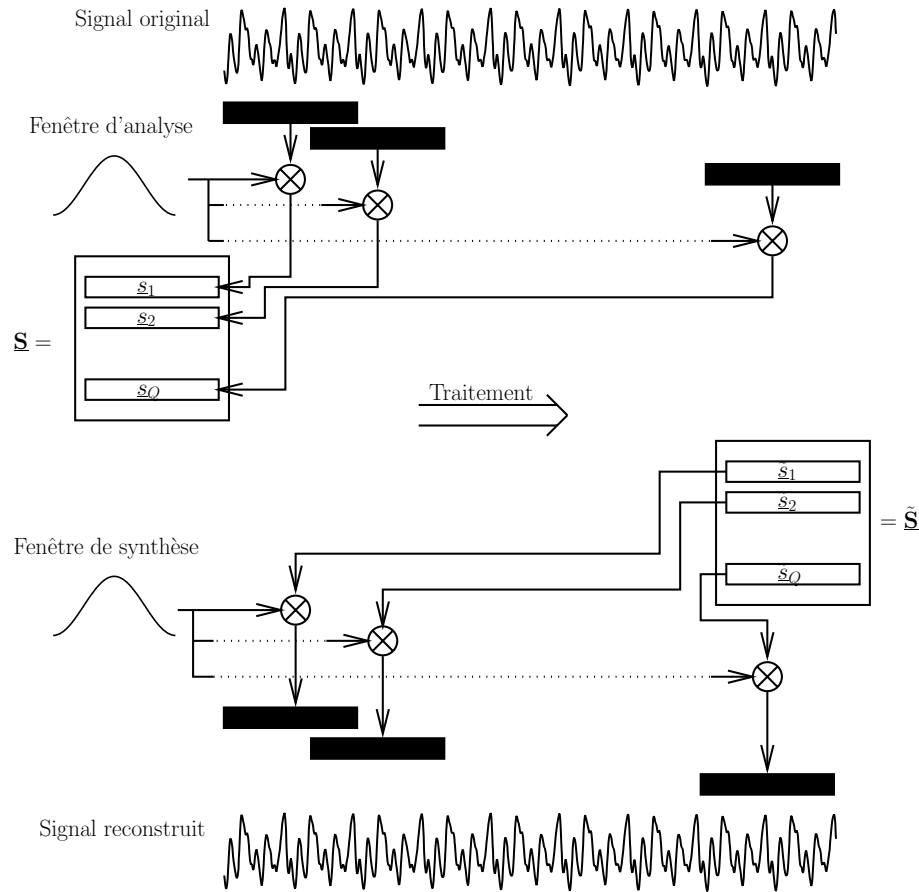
Signal original

Fenêtre d'analyse

$\underline{s}_1$
$\underline{s}_2$
$\underline{s}_Q$

$\underline{\mathbf{S}} =$

Traitement

$\tilde{\underline{s}}_1$
$\tilde{\underline{s}}_2$
$\tilde{\underline{s}}_Q$

$= \tilde{\underline{\mathbf{S}}}$

Fenêtre de synthèse

Signal reconstruit